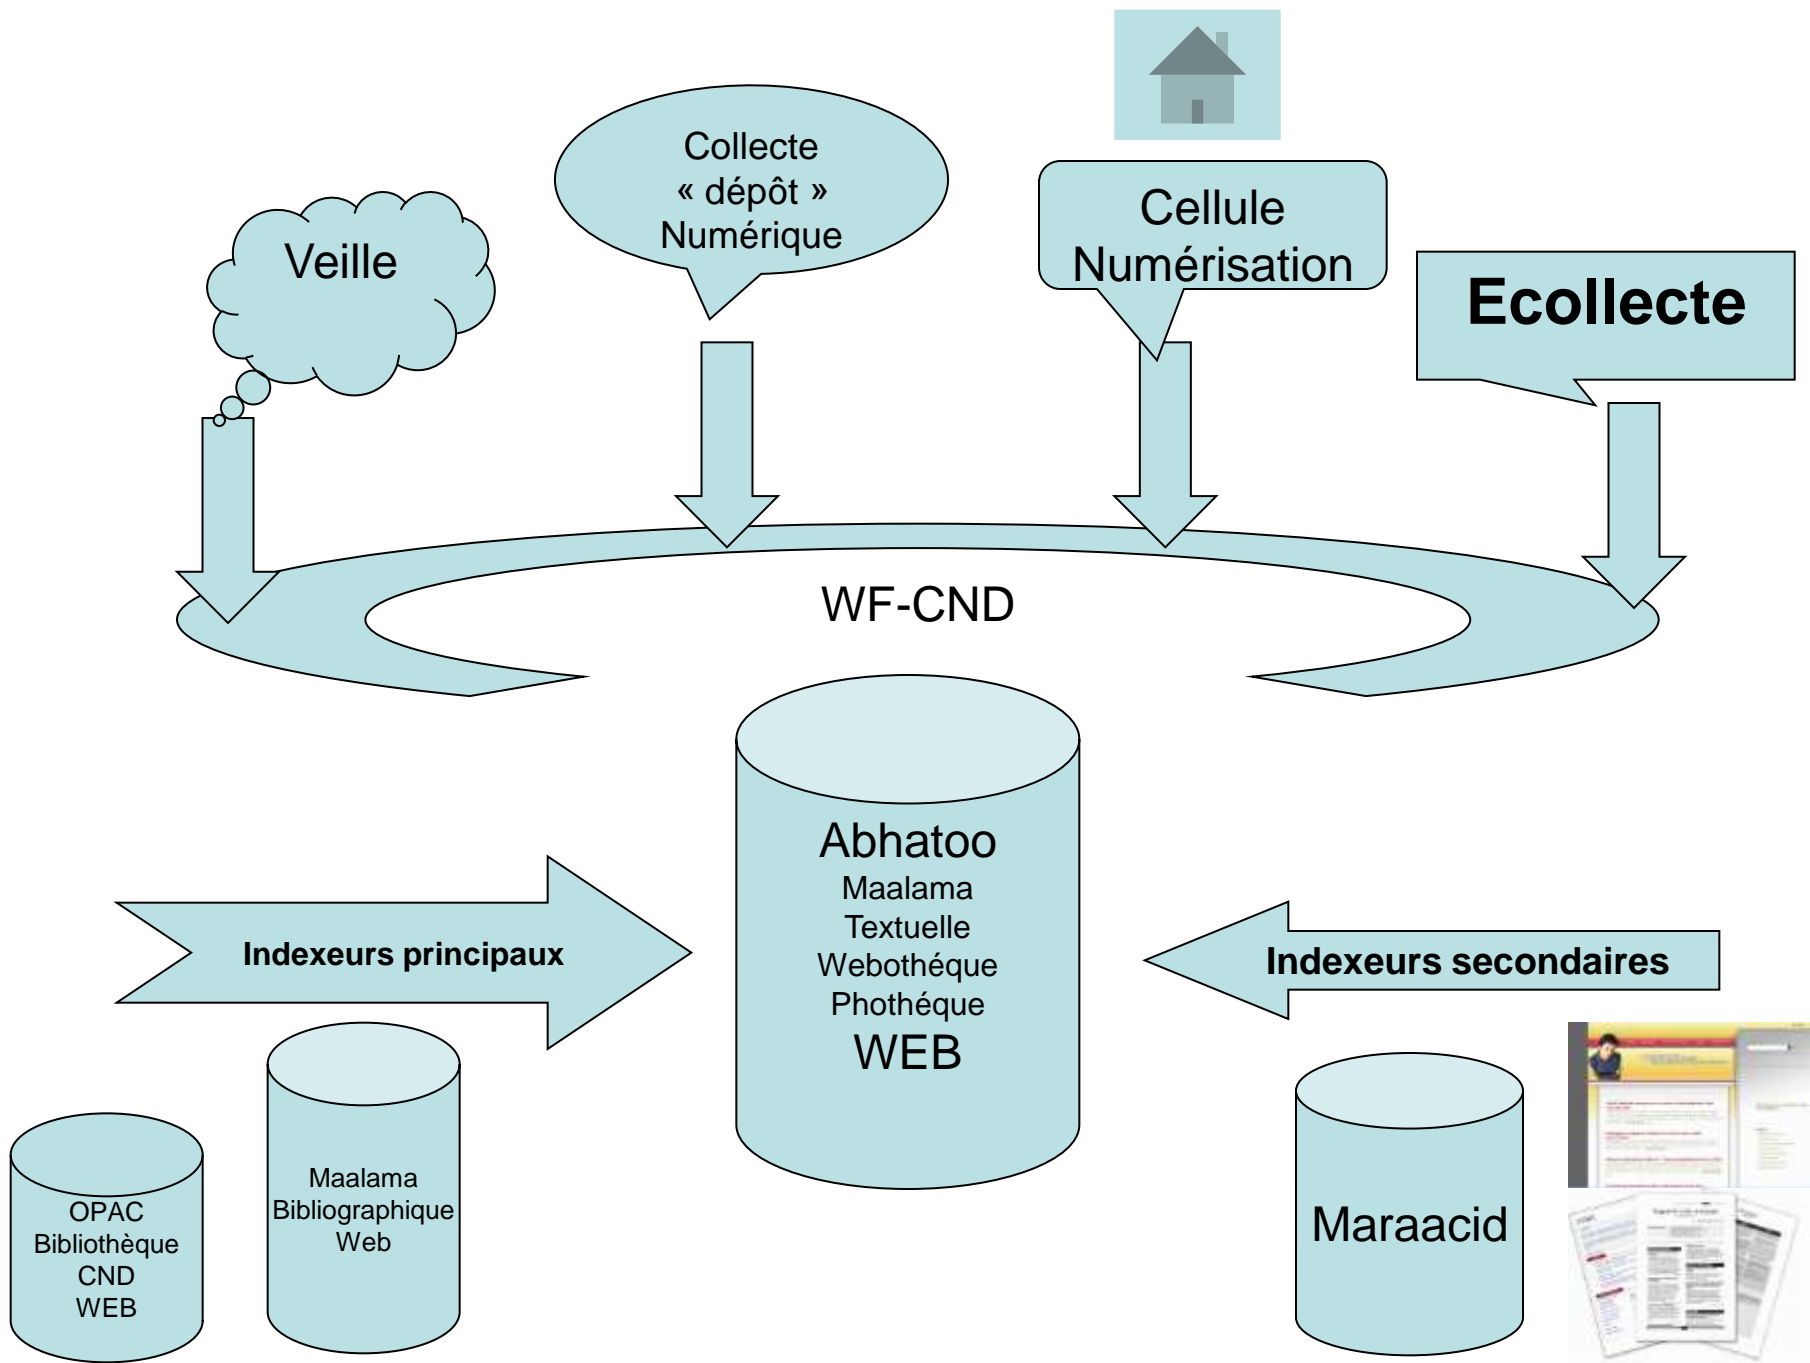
Veille

Collecte
« dépôt »
Numérique

Cellule
Numérisation

Ecollecte

WF-CND

Abhatoo
Maalama
Textuelle
Webothéque
Phothéque
WEB

Indexeurs principaux

Indexeurs secondaires

OPAC
Bibliothèque
CND
WEB

Maalama
Bibliographique
Web

Maraacid